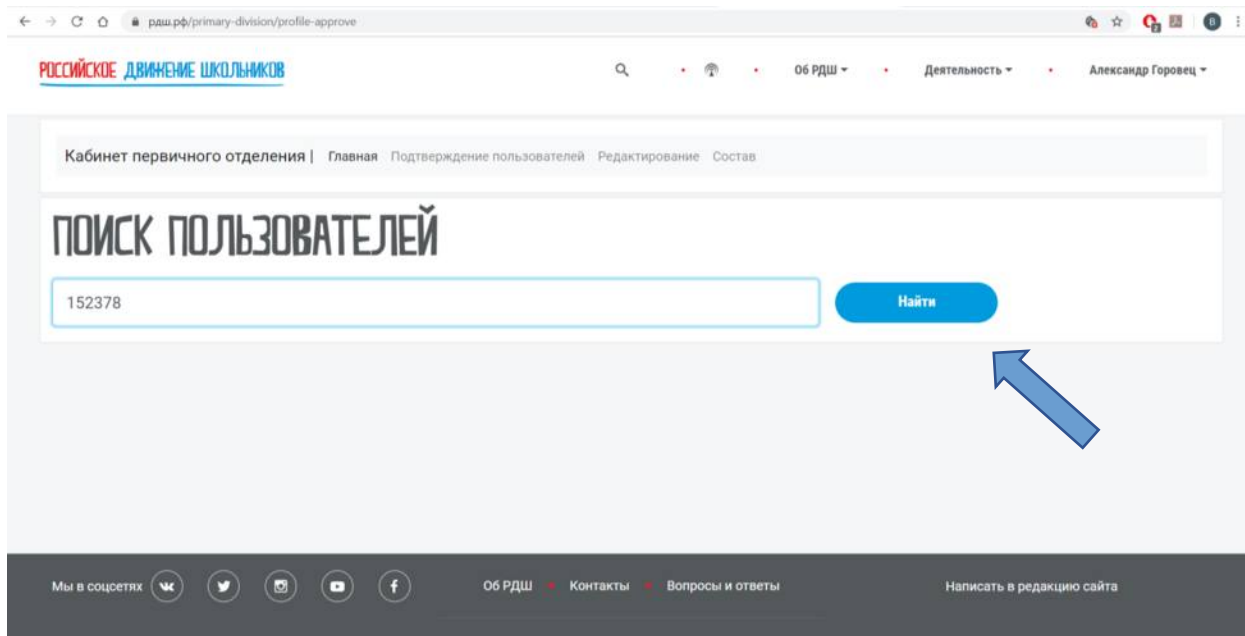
рдш.рф/primary-division/profile-approve

РОССИЙСКОЕ ДВИЖЕНИЕ ШКОЛЬНИКОВ

Об РДШ ▾ • Деятельность ▾ • Александр Горовец ▾

Кабинет первичного отделения | Главная Подтверждение пользователей Редактирование Состав

ПОИСК ПОЛЬЗОВАТЕЛЕЙ

152378

Найти

Мы в соцсетях

Об РДШ • Контакты • Вопросы и ответы

Написать в редакцию сайта